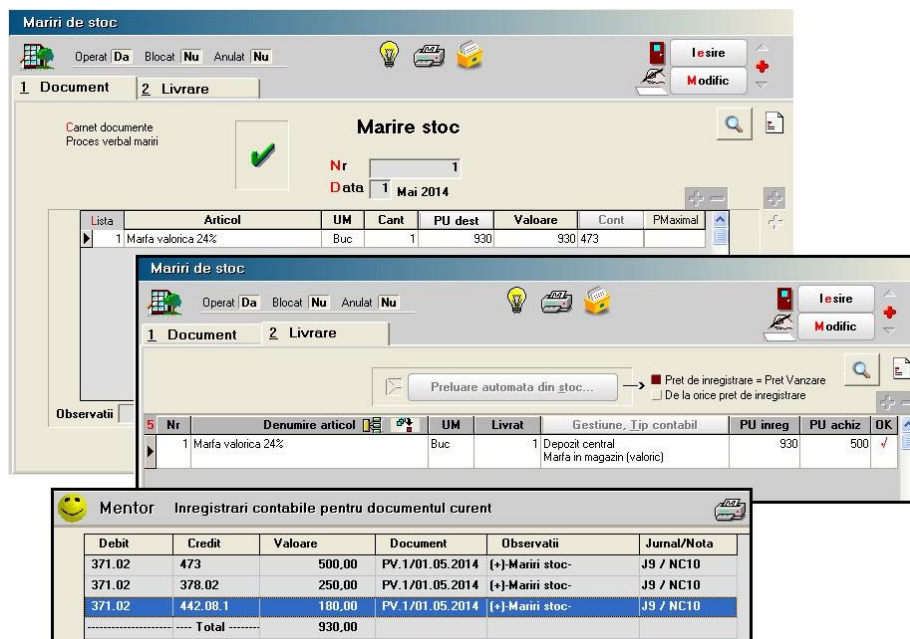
Mariri de stoc

Operat Da Blocat Nu Anulat Nu

Iesire
Modific

1 Document 2 Livrare

Carnet documente
Proces verbal mariri

Marire stoc

Nr 1
Data 1 Mai 2014

| Lista | Articol | UM | Cant | PU dest | Valoare | Cont | PMaximal |
|---|---|---|---|---|---|---|---|
| 1 | Marfa valorica 24% | Buc | 1 | 930 | 930 | 473 | |

Observatii

Mariri de stoc

Operat Da Blocat Nu Anulat Nu

Iesire
Modific

1 Document 2 Livrare

Preluare automata din stoc...

Pret de inregistrare = Pret Vanzare
De la orice pret de inregistrare

| 5 Nr | Denumire articol | UM | Livrat | Gestiune, Tip contabil | PU inreg | PU achiz | OK |
|---|---|---|---|---|---|---|---|
| 1 | Marfa valorica 24% | Buc | 1 | Depozit central Marfa in magazin (valoric) | 930 | 500 | √ |

Mentor Inregistrari contabile pentru documentul curent

| Debit | Credit | Valoare | Document | Observatii | Jurnal/Nota |
|---|---|---|---|---|---|
| 371.02 | 473 | 500,00 | PV.1/01.05.2014 | (+)-Mariri stoc- | J9 / NC10 |
| 371.02 | 378.02 | 250,00 | PV.1/01.05.2014 | (+)-Mariri stoc- | J9 / NC10 |
| 371.02 | 442.08.1 | 180,00 | PV.1/01.05.2014 | (+)-Mariri stoc- | J9 / NC10 |
| ---------------- | ---- Total ------- | 930,00 | | | |